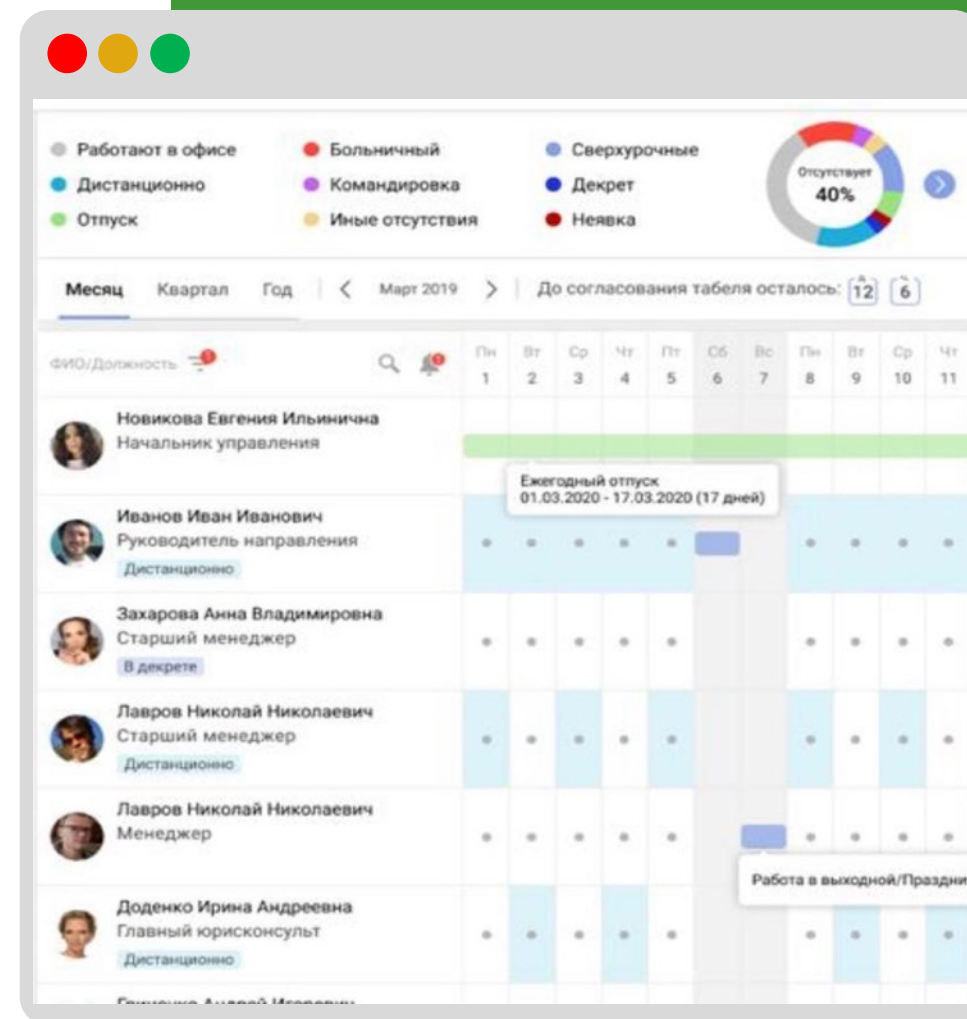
Работают в офисе
Дистанционно
Отпуск
Больничный
Командировка
Иные отсутствия
Сверхурочные
Декрет
Неявка
Отсутствует
40%

Месяц Квартал Год < Март 2019 > До согласования табеля осталось: 12 6

ФИО/Должность

| Пн 1 | Вт 2 | Ср 3 | Чт 4 | Пт 5 | Сб 6 | Вс 7 | Пн 8 | Вт 9 | Ср 10 | Чт 11 |
|---|---|---|---|---|---|---|---|---|---|---|

Новикова Евгения Ильинична
Начальник управления

Ежегодный отпуск
01.03.2020 - 17.03.2020 (17 дней)

Иванов Иван Иванович
Руководитель направления
Дистанционно

Захарова Анна Владимировна
Старший менеджер
В декрете

Лавров Николай Николаевич
Старший менеджер
Дистанционно

Лавров Николай Николаевич
Менеджер

Работа в выходной/Праздни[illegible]

Доденко Ирина Андреевна
Главный юрисконсульт
Дистанционно

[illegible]